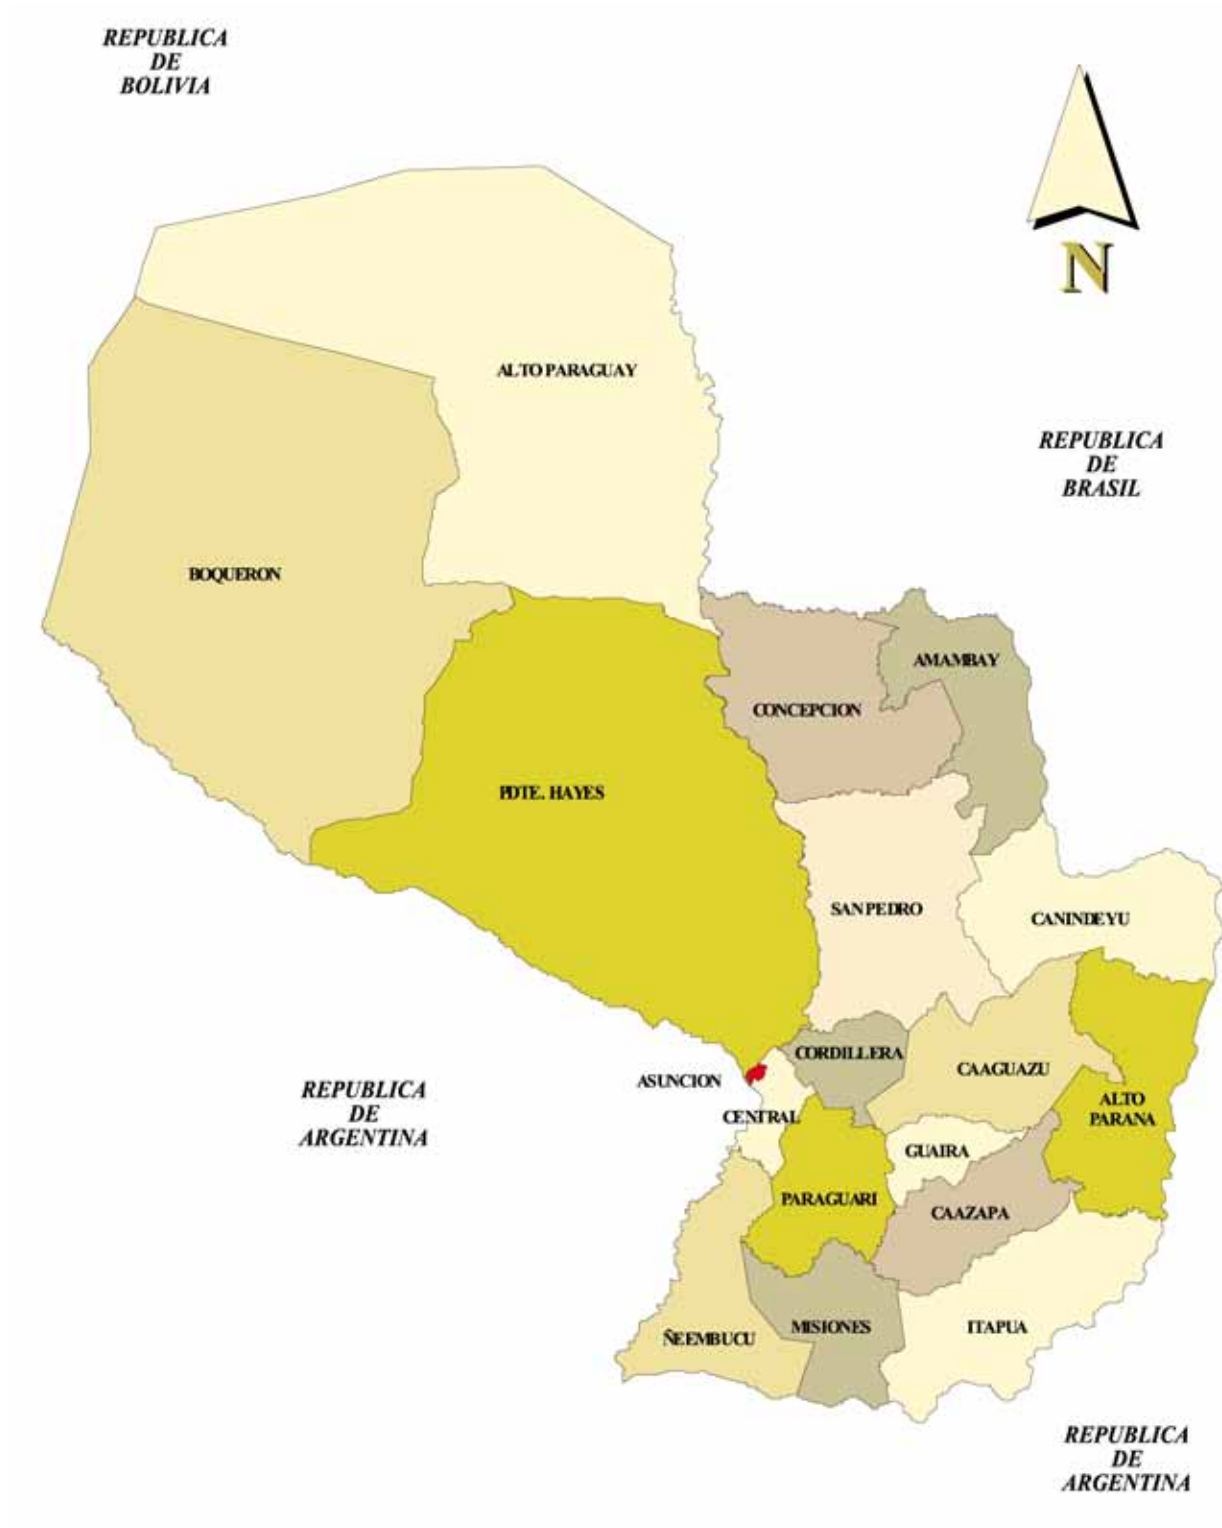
REPUBLICA
DE
BOLIVIA

N

ALTO PARAGUAY

REPUBLICA
DE
BRASIL

BOQUERON

AMAMBAY

CONCEPCION

PDTE. HAYES

SAN PEDRO

CANINDEYU

CORDILLERA

CAAGUAZU

ASUNCION

REPUBLICA
DE
ARGENTINA

CENTRAL

ALTO
PARANA

GUAIRA

PARAGUARI

CAAZAPA

MISIONES

ITAPUA

ÑEEMBUCU

REPUBLICA
DE
ARGENTINA